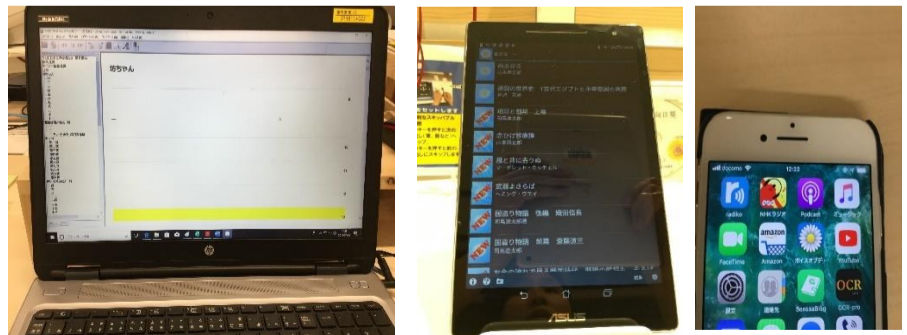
坊ちゃん

hp

ASUS

三四郎
夏目漱石

運命の救世主（古代エジプト王朝物語の真実）

坊っちゃん　上巻
夏目漱石

走れメロス

陰翳礼讃

蟹工船

国盗り物語　斎藤道三

国盗り物語　織田信長

docomo
12:23

radiko
NHKラジオ
Podcast
ミュージック
FaceTime
Amazon
カメラ
YouTube
設定
Amazon
OCR